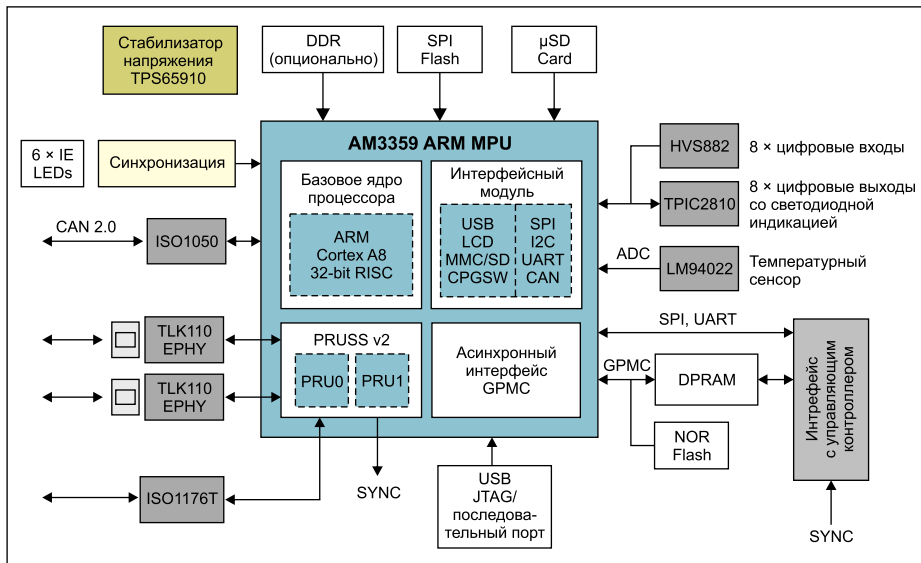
Стабилизатор напряжения TPS65910

DDR (опционально)

SPI Flash

µSD Card

6 × IE LEDs

Синхронизация

AM3359 ARM MPU

Базовое ядро процессора

ARM Cortex A8 32-bit RISC

Интерфейсный модуль

USB LCD MMC/SD CPGSW

SPI I2C UART CAN

HVS882

8 × цифровые входы

TPIC2810

8 × цифровые выходы со светодиодной индикацией

CAN 2.0

ISO1050

ADC

LM94022

Температурный сенсор

TLK110 EPHY

PRUSS v2

PRU0

PRU1

TLK110 EPHY

Асинхронный интерфейс GPMC

SPI, UART

GPMC

DPRAM

Интерфейс с управляющим контроллером

NOR Flash

ISO1176T

SYNC

USB JTAG/ последовательный порт

SYNC